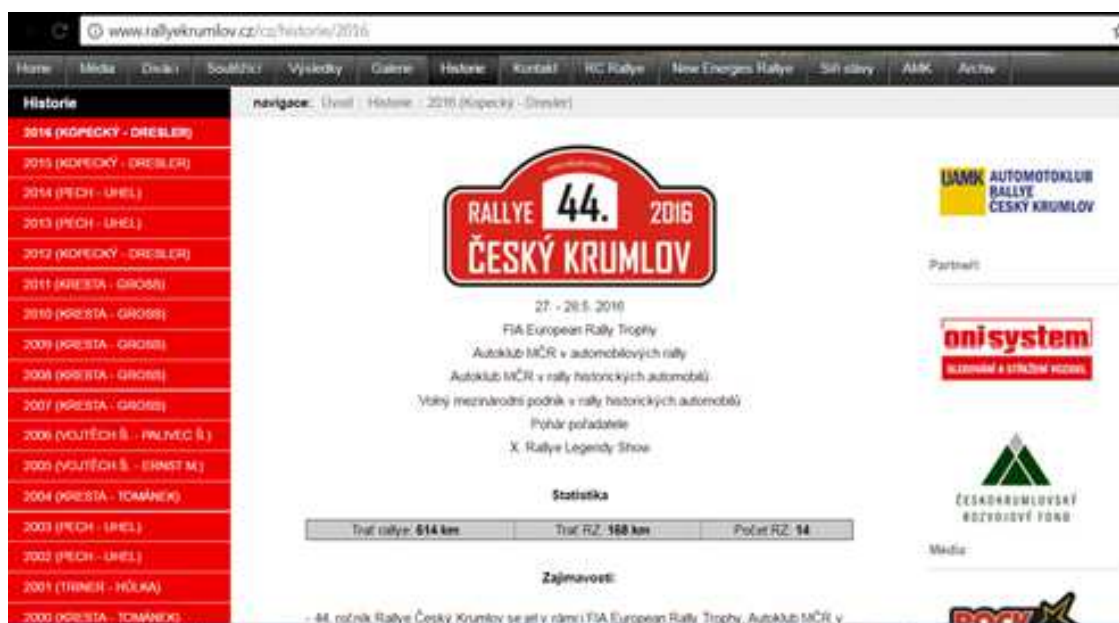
www.rallyekrumlov.cz/cz/historie/2016

Home Média Diváci Soutěžící Výsledky Galerie Historie Kontakt RC Rallye New Energies Rallye Síň slávy AMK Archiv

Historie

2016 (KOPECKÝ - DRESLER)
2015 (KOPECKÝ - DRESLER)
2014 (PECH - UHEL)
2013 (PECH - UHEL)
2012 (KOPECKÝ - DRESLER)
2011 (KRESTA - GROSS)
2010 (KRESTA - GROSS)
2009 (KRESTA - GROSS)
2008 (KRESTA - GROSS)
2007 (KRESTA - GROSS)
2006 (VOJTĚCH Š. - PALIVEC Š.)
2005 (VOJTĚCH Š. - ERNST M.)
2004 (KRESTA - TOMÁNEK)
2003 (PECH - UHEL)
2002 (PECH - UHEL)
2001 (TRINER - HŮLKA)
2000 (KRESTA - TOMÁNEK)

navigace: Úvod · Historie · 2016 (Kopecký - Dresler)

RALLYE 44. 2016
ČESKÝ KRUMLOV

27. - 28.5. 2016
FIA European Rally Trophy
Autoklub MČR v automobilových rally
Autoklub MČR v rally historických automobilů
Volný mezinárodní podnik v rally historických automobilů
Pohár pořadatele
X. Rallye Legendy Show

Statistika

| Trať rallye: 614 km | Trať RZ: 168 km | Počet RZ: 14 |
|---|---|---|

Zajímavosti:

- 44. ročník Rallye Český Krumlov se jel v rámci FIA European Rally Trophy, Autoklub MČR v

UAMK AUTOMOTOKLUB RALLYE ČESKÝ KRUMLOV

Partneři:

onisystem
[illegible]

ČESKOKRUMLOVSKÝ ROZVOJOVÝ FOND

Média:

ROCK